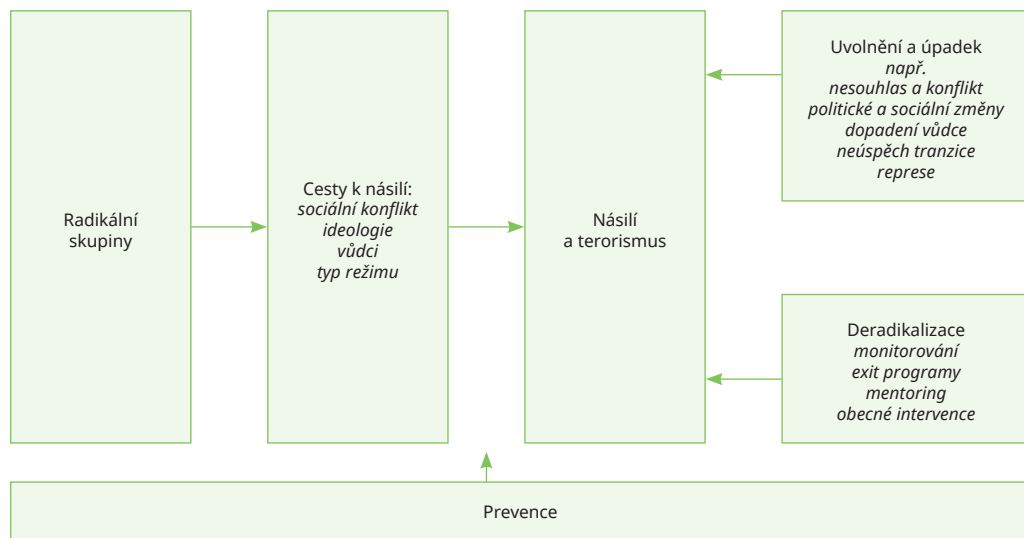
Radikální skupiny

Cesty k násilí:
sociální konflikt
ideologie
vůdci
typ režimu

Násilí
a terorismus

Uvolnění a úpadek
např.
nesouhlas a konflikt
politické a sociální změny
dopadení vůdce
neúspěch tranzice
represe

Deradikalizace
monitorování
exit programy
mentoring
obecné intervence

Prevence